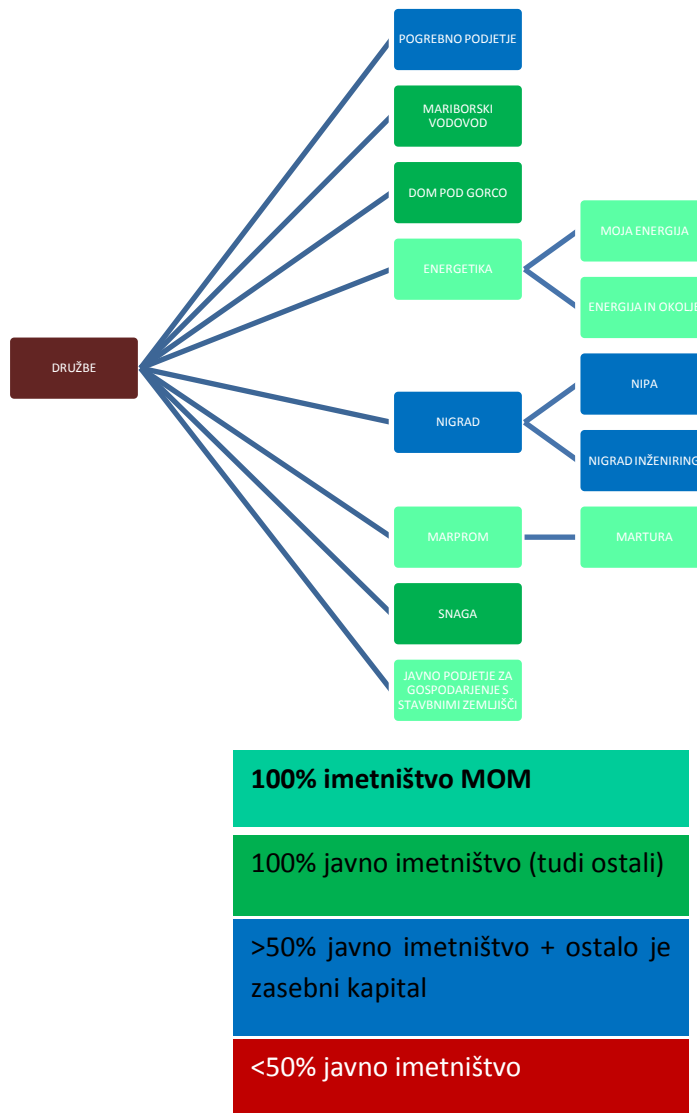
DRUŽBE

POGREBNO PODJETJE

MARIBORSKI VODOVOD

DOM POD GORCO

ENERGETIKA

MOJA ENERGIJA

ENERGIJA IN OKOLJ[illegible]

NIGRAD

NIPA

NIGRAD INŽENIRING

MARPROM

MARTURA

SNAGA

JAVNO PODJETJE ZA GOSPODARJENJE S STAVBNIMI ZEMLJIŠČI

100% imetništvo MOM

100% javno imetništvo (tudi ostali)

>50% javno imetništvo + ostalo je zasebni kapital

<50% javno imetništvo